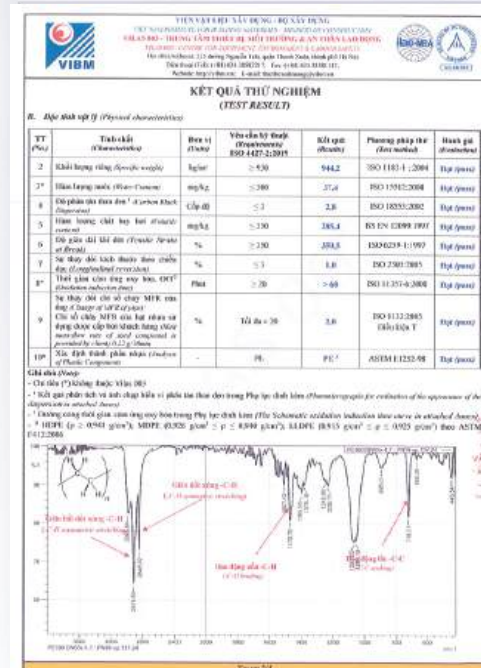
VIỆN VẬT LIỆU XÂY DỰNG - BỘ XÂY DỰNG
VIBM

KẾT QUẢ THỬ NGHIỆM
(TEST RESULT)

B. Đặc tính vật lý (Physical characteristics)

| TT (No.) | Tính chất (Characteristics) | Đơn vị (Units) | Yêu cầu kỹ thuật (Requirements) ISO 4427-2:2019 | Kết quả (Results) | Phương pháp thử (Test method) | Đánh giá (Evaluation) |
|---|---|---|---|---|---|---|
| 2 | Khối lượng riêng (Specific weight) | kg/m³ | ≥ 930 | 944,2 | ISO 1183-1 :2004 | Đạt (pass) |
| 3* | Hàm lượng nước (Water Content) | mg/kg | ≤ 300 | 37,4 | ISO 15512:2008 | Đạt (pass) |
| 4 | Độ phân tán than đen (Carbon Black Dispersion) | Cấp độ | ≤ 3 | 2,8 | ISO 18553:2002 | Đạt (pass) |
| 5 | Hàm lượng chất bay hơi (Volatile content) | mg/kg | ≤ 350 | 285,4 | BS EN 12099:1997 | Đạt (pass) |
| 6 | Độ giãn dài khi đứt (Tensile Strain at Break) | % | ≥ 350 | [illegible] | ISO 6259-1:1997 | Đạt (pass) |
| 7 | Sự thay đổi kích thước theo chiều dọc (Longitudinal reversion) | % | ≤ 3 | 1,0 | ISO 2505:2005 | Đạt (pass) |
| 8* | Thời gian cảm ứng oxy hóa, OIT (Oxidation induction time) | Phút | ≥ 20 | > 60 | ISO 11357-6:2008 | Đạt (pass) |
| 9 | Sự thay đổi chỉ số chảy MFR của hợp chất ... Chỉ số chảy MFR sau gia công | % | Tối đa ± 20 | 3,0 | ISO 1133:2005 Điều kiện T | Đạt (pass) |
| 10* | Xác định thành phần nhựa (Analysis of Plastic Component) | - | PE | PE¹ | ASTM E1252-98 | Đạt (pass) |

Ghi chú (Note):
- Chỉ tiêu (*) không được Vilas 003
- ¹ Kết quả phân tích và hình chụp biểu đồ phổ hồng ngoại được trình bày trong Phụ lục đính kèm
- ² Đường cong thời gian cảm ứng oxy hóa trong Phụ lục đính kèm (The Schematic oxidation induction time curve in attached Annex)
- ³ HDPE (ρ ≥ 0,941 g/cm³); MDPE (0,926 g/cm³ ≤ ρ ≤ 0,940 g/cm³); LLDPE (0,915 g/cm³ ≤ ρ ≤ 0,925 g/cm³) theo ASTM D4123:2006

Giao động căng C-H
Giao động căng C-H
Dao động uốn C-H
Dao động uốn C-C